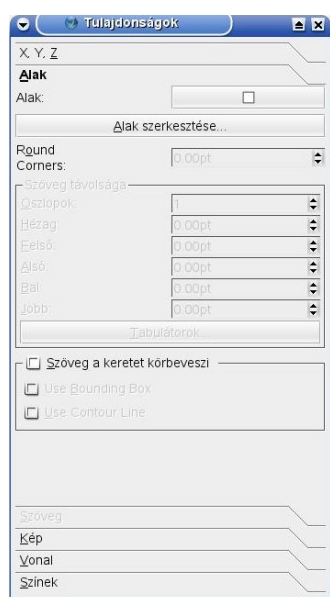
Tulajdonságok

X, Y, Z

Alak

Alak:

Alak szerkesztése...

Round Corners: 0.00pt

Szöveg távolsága

Oszlopok: 1

Hézag: 0.00pt

Felső: 0.00pt

Alsó: 0.00pt

Bal: 0.00pt

Jobb: 0.00pt

Tabulátorok

Szöveg a keretet körbeveszi

Use Bounding Box

Use Contour Line

Szöveg

Kép

Vonal

Színek